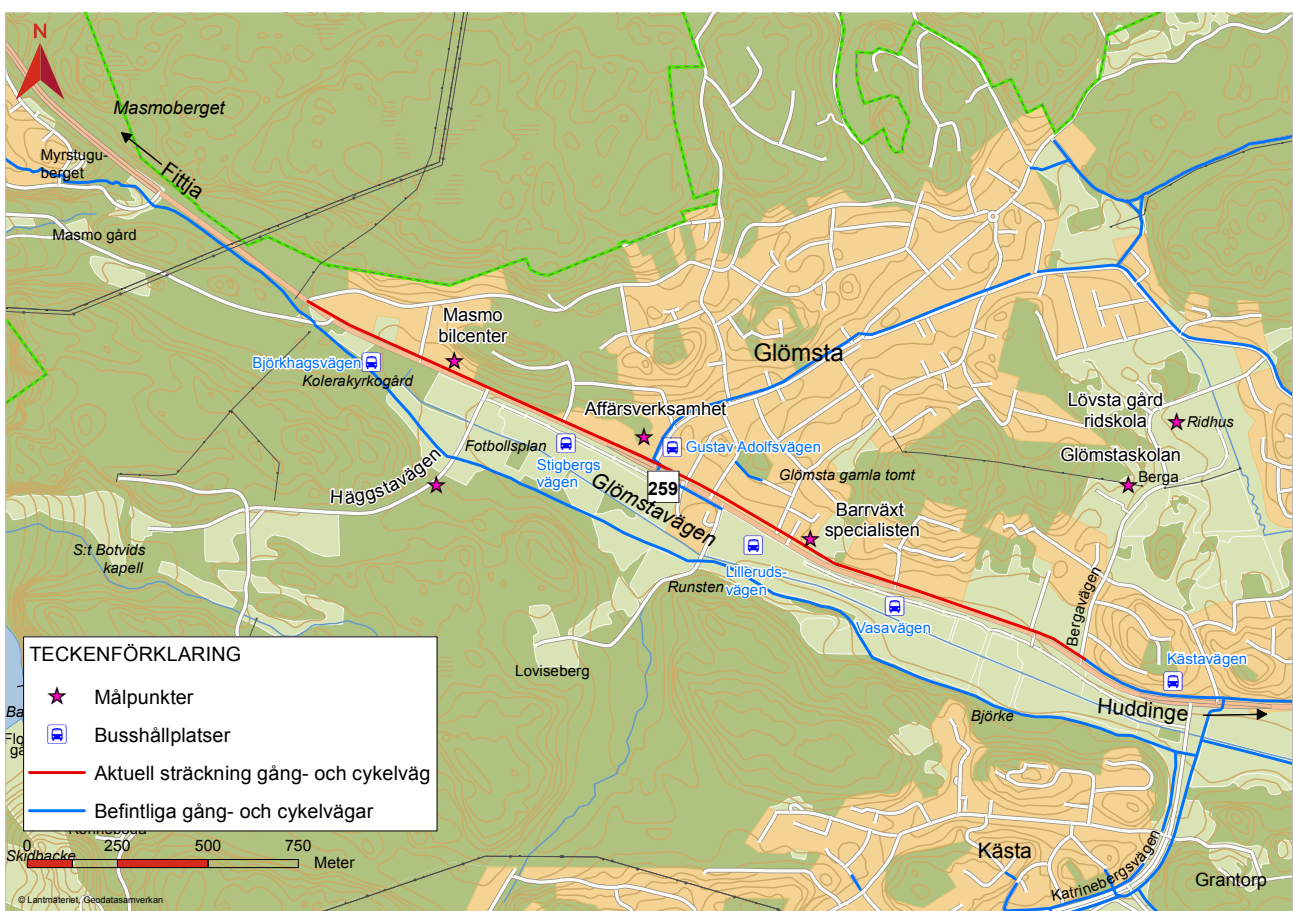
N

Masmoberget

Myrstugu-berget

Fittja

Masmo gård

Masmo bilcenter

Björkhagsvägen

Kolerakyrkogård

Glömsta

Affärsverksamhet

Gustav Adolfsvägen

Lövsta gård ridskola

Ridhus

Fotbollsplan

Stigbergsvägen

Glömsta gamla tomt

Glömstaskolan

Berga

Häggstavägen

259

Glömstavägen

Barrväxt specialisten

S:t Botvids kapell

Lilleruds-vägen

Runsten

Vasavägen

Bergavägen

Kästavägen

Loviseberg

Huddinge

Björke

Kästa

Katrinebergsvägen

Grantorp

TECKENFÖRKLARING

Målpunkter

Busshållplatser

Aktuell sträckning gång- och cykelväg

Befintliga gång- och cykelvägar

0 250 500 750 Meter

Skidbacke

© Lantmäteriet, Geodatasamverkan